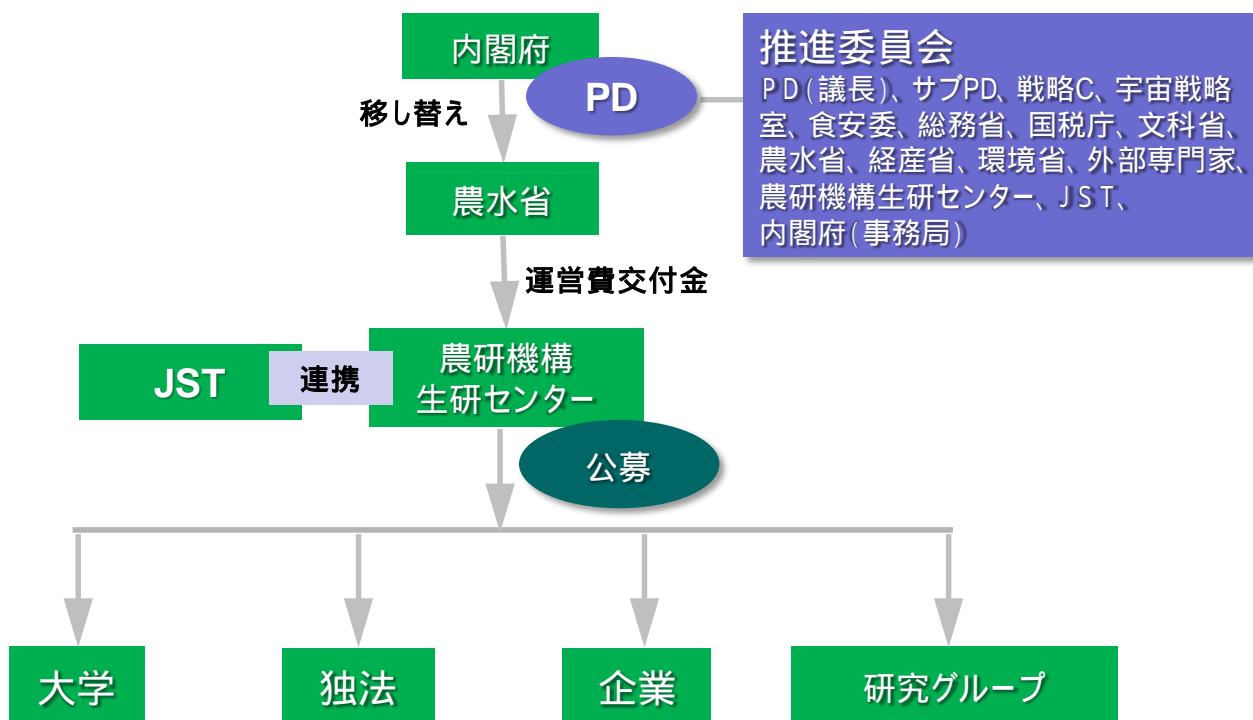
内閣府

PD

推進委員会
PD(議長)、サブPD、戦略C、宇宙戦略室、食安委、総務省、国税庁、文科省、農水省、経産省、環境省、外部専門家、農研機構生研センター、JST、内閣府(事務局)

移し替え

農水省

運営費交付金

JST

連携

農研機構
生研センター

公募

大学

独法

企業

研究グループ